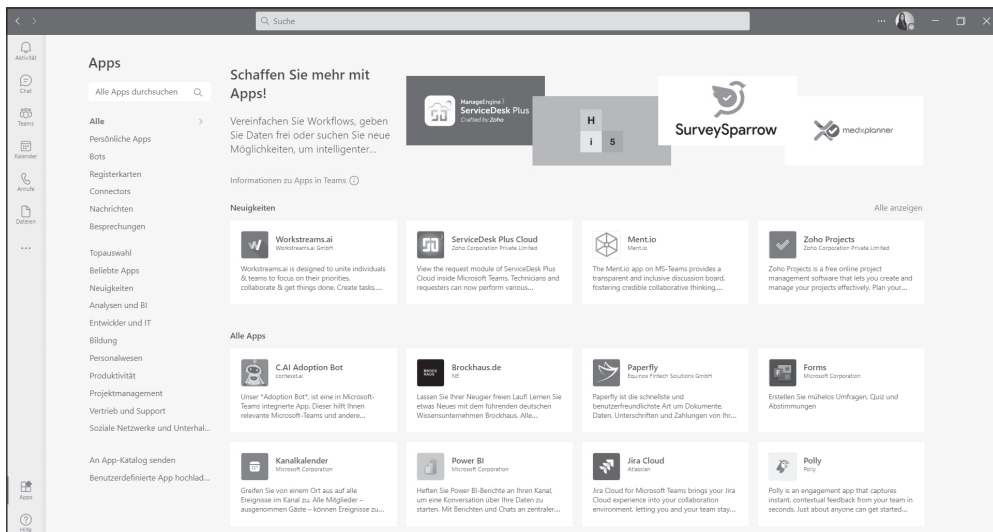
Suche

Aktivität
Chat
Teams
Kalender
Anrufe
Dateien
...
Apps
Hilfe

Apps

Alle Apps durchsuchen

Alle
Persönliche Apps
Bots
Registerkarten
Connectors
Nachrichten
Besprechungen

Topauswahl
Beliebte Apps
Neuigkeiten
Analysen und BI
Entwickler und IT
Bildung
Personalwesen
Produktivität
Projektmanagement
Vertrieb und Support
Soziale Netzwerke und Unterhal...

An App-Katalog senden
Benutzerdefinierte App hochlad...

Schaffen Sie mehr mit Apps!

Vereinfachen Sie Workflows, geben Sie Daten frei oder suchen Sie neue Möglichkeiten, um intelligenter...

ManageEngine ServiceDesk Plus Crafted by Zoho

H i 5

SurveySparrow

medxplanner

Informationen zu Apps in Teams

Neuigkeiten

Alle anzeigen

Workstreams.ai
Workstreams.ai GmbH
Workstreams.ai is designed to unite individuals & teams to focus on their priorities, collaborate & get things done. Create tasks,...

ServiceDesk Plus Cloud
Zoho Corporation Private Limited
View the request module of ServiceDesk Plus Cloud inside Microsoft Teams. Technicians and requesters can now perform various...

Ment.io
Ment.io
The Ment.io app on MS-Teams provides a transparent and inclusive discussion board, fostering credible collaborative thinking,...

Zoho Projects
Zoho Corporation Private Limited
Zoho Projects is a free online project management software that lets you create and manage your projects effectively. Plan your...

Alle Apps

C.AI Adoption Bot
contextai
Unser "Adoption Bot", ist eine in Microsoft-Teams integrierte App. Dieser hilft Ihnen relevante Microsoft-Teams und andere...

Brockhaus.de
NE
Lassen Sie Ihrer Neugier freien Lauf! Lernen Sie etwas Neues mit dem führenden deutschen Wissensunternehmen Brockhaus. Alle...

Paperfly
Equinox Fintech Solutions GmbH
Paperfly ist die schnellste und benutzerfreundlichste Art um Dokumente, Daten, Unterschriften und Zahlungen von Ihr...

Forms
Microsoft Corporation
Erstellen Sie mühelos Umfragen, Quiz und Abstimmungen

Kanalkalender
Microsoft Corporation
Greifen Sie von einem Ort aus auf alle Ereignisse im Kanal zu. Alle Mitglieder – ausgenommen Gäste – können Ereignisse zu...

Power BI
Microsoft Corporation
Heften Sie Power BI-Berichte an Ihren Kanal, um eine Konversation über Ihre Daten zu starten. Mit Berichten und Chats an zentraler...

Jira Cloud
Atlassian
Jira Cloud for Microsoft Teams brings your Jira Cloud experience into your collaboration environment, letting you and your team stay...

Polly
Polly
Polly is an engagement app that captures instant, contextual feedback from your team in seconds. Just about anyone can get started...